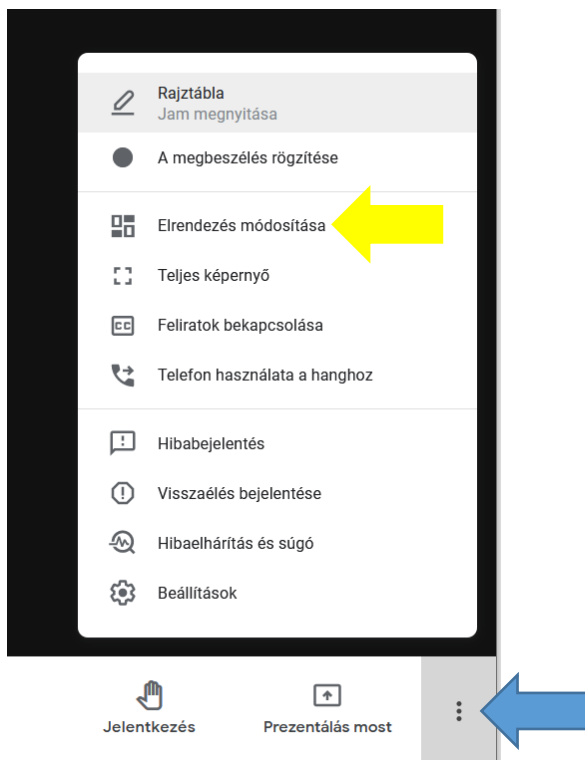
Rajztábla
Jam megnyitása

A megbeszélés rögzítése

Elrendezés módosítása

Teljes képernyő

Feliratok bekapcsolása

Telefon használata a hanghoz

Hibabejelentés

Visszaélés bejelentése

Hibaelhárítás és súgó

Beállítások

Jelentkezés

Prezentálás most